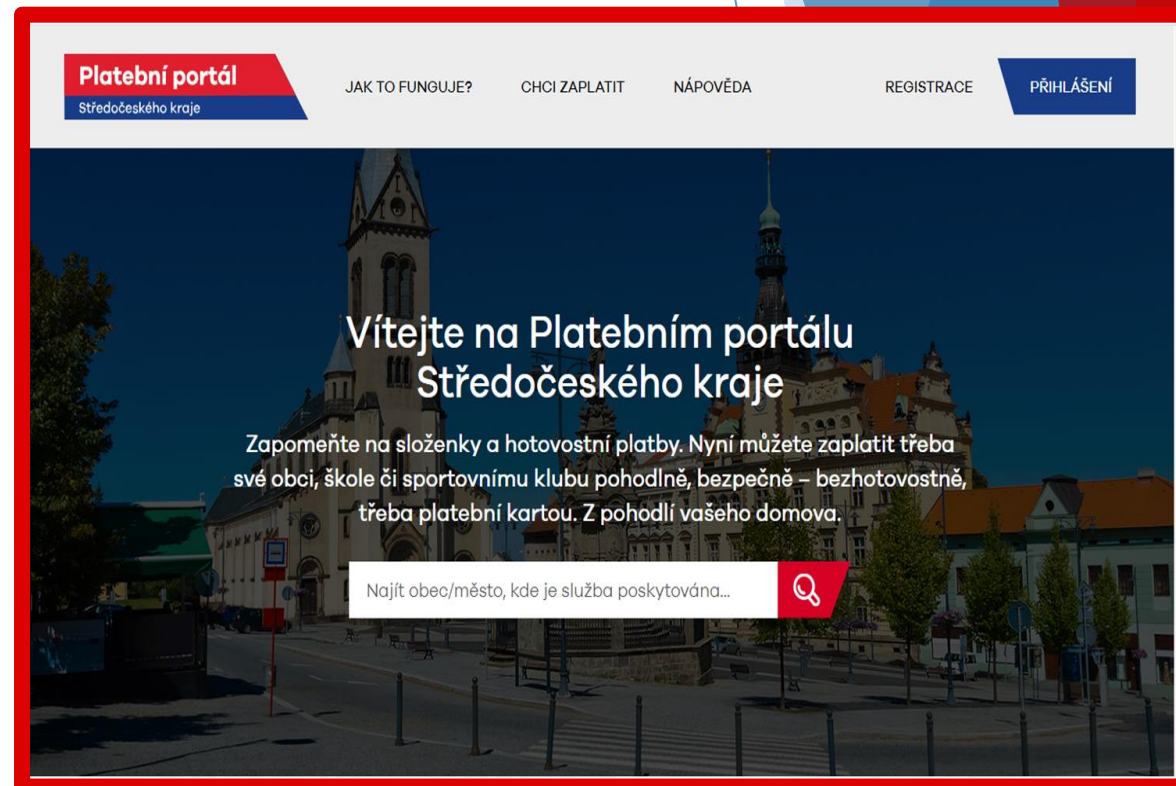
Platební portál
Středočeského kraje

JAK TO FUNGUJE?
CHCI ZAPLATIT
NÁPOVĚDA
REGISTRACE
PŘIHLÁŠENÍ

Vítejte na Platebním portálu Středočeského kraje

Zapomeňte na složenky a hotovostní platby. Nyní můžete zaplatit třeba své obci, škole či sportovnímu klubu pohodlně, bezpečně – bezhotovostně, třeba platební kartou. Z pohodlí vašeho domova.

Najít obec/město, kde je služba poskytována...